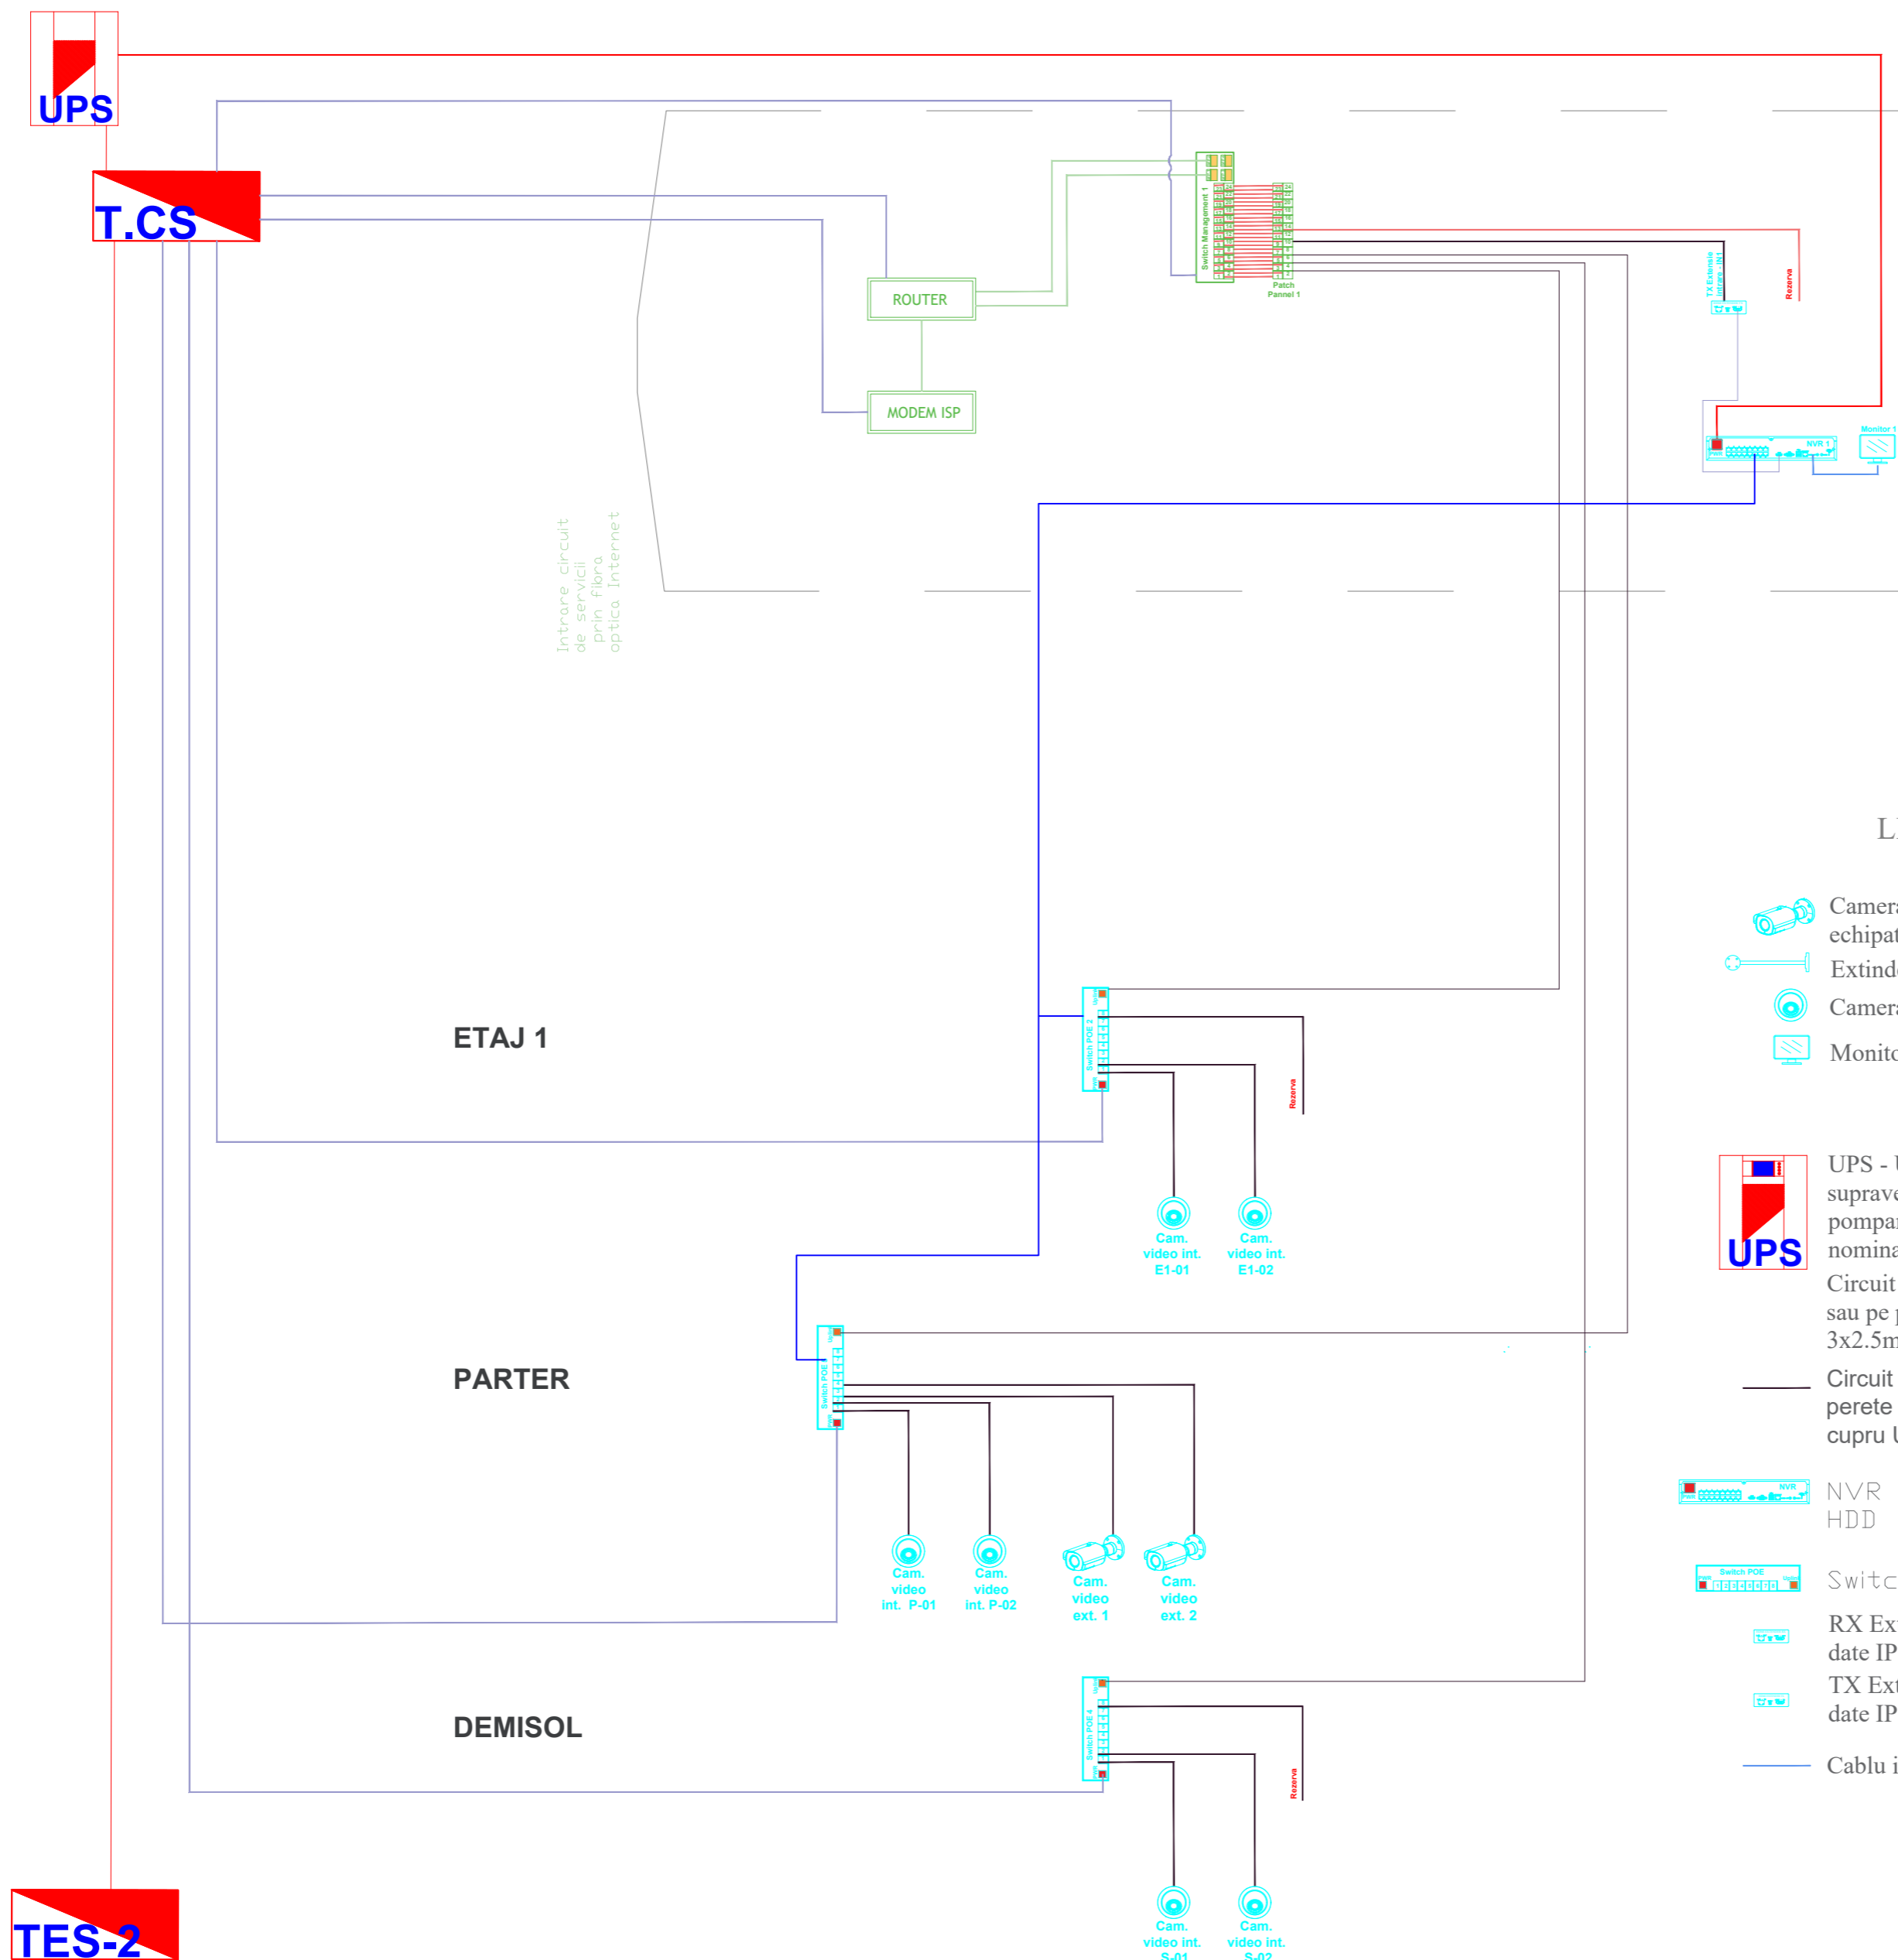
UPS

T.CS

ROUTER

MODEM ISP

Switch Management 1

Patch Pannel 1

TX Extensie

Rezerva

NVR 1

Monitor 1

Intrare circuit de servicii prin fibra optica Internet

ETAJ 1

Switch POE 2

Rezerva

Cam. video int. E1-01

Cam. video int. E1-02

PARTER

Switch POE

Cam. video int. P-01

Cam. video int. P-02

Cam. video ext. 1

Cam. video ext. 2

DEMISOL

Switch POE 4

Rezerva

Cam. video int. S-01

Cam. video int. S-02

TES-2

L

Camer
echipat

Extind

Camer

Monito

UPS

UPS - 
suprave
pompa
nomina

Circuit
sau pe 
3x2.5m

Circuit
perete
cupru 

NVR

NVR
HDD

Switch POE

Switc

RX Ex
date IP

TX Ext
date IP

Cablu i